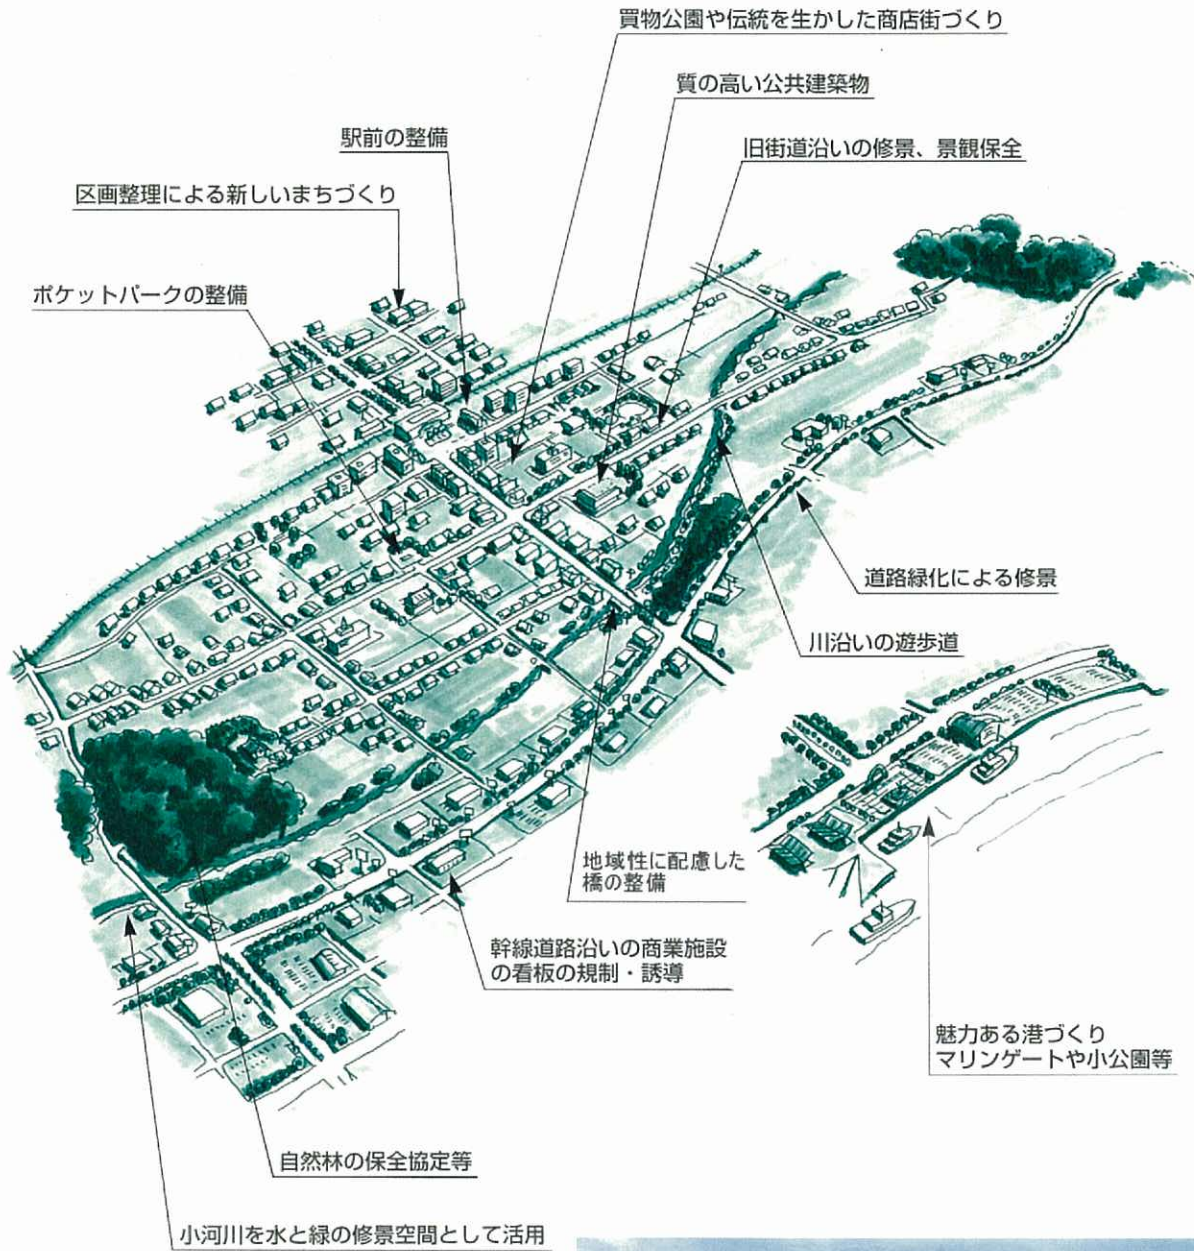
買物公園や伝統を生かした商店街づくり

質の高い公共建築物

駅前の整備

旧街道沿いの修景、景観保全

区画整理による新しいまちづくり

ポケットパークの整備

道路緑化による修景

川沿いの遊歩道

地域性に配慮した
橋の整備

幹線道路沿いの商業施設
の看板の規制・誘導

魅力ある港づくり
マリンゲートや小公園等

自然林の保全協定等

小河川を水と緑の修景空間として活用